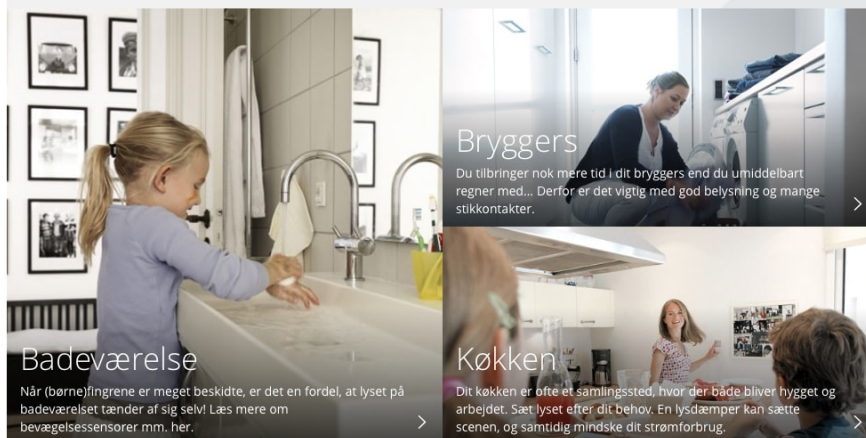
Badeværelse

Når (børne)fingrene er meget beskidte, er det en fordel, at lyset på badeværelset tænder af sig selv! Læs mere om bevægelsessensorer mm. her.

>

Bryggers

Du tilbringer nok mere tid i dit bryggers end du umiddelbart regner med... Derfor er det vigtig med god belysning og mange stikkontakter.

>

Køkken

Dit køkken er ofte et samlingssted, hvor der både bliver hygget og arbejdet. Sæt lyset efter dit behov. En lysdæmper kan sætte scenen, og samtidig mindske dit strømforbrug.

>